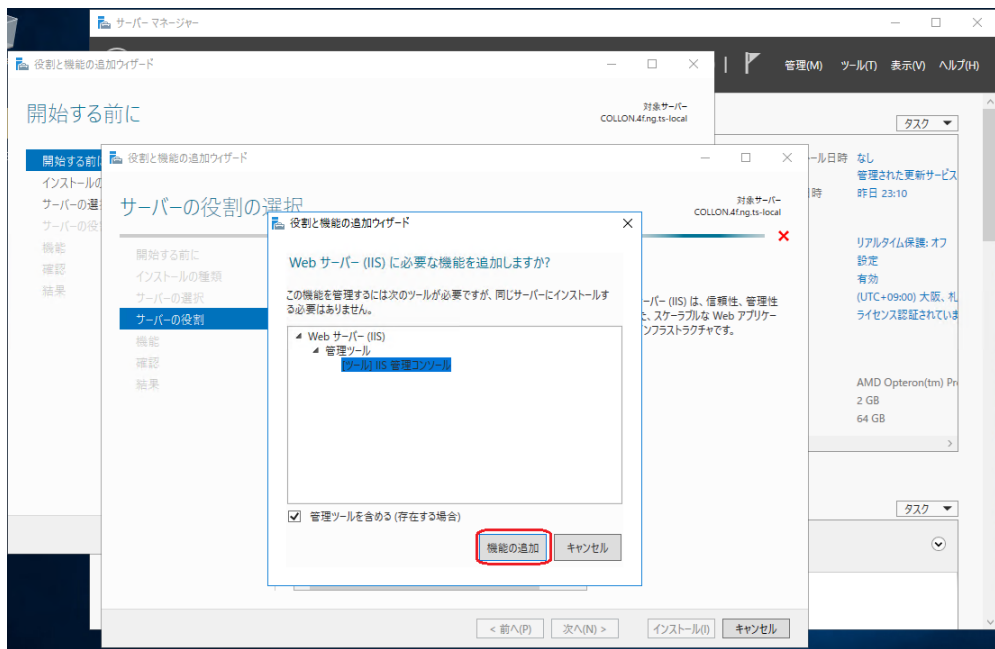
サーバー マネージャー

管理(M) ツール(T) 表示(V) ヘルプ(H)

役割と機能の追加ウィザード

開始する前に

対象サーバー
COLLON.4f.ng.ts-local

開始する前に
インストールの
サーバーの選
サーバーの役
機能
確認
結果

役割と機能の追加ウィザード

サーバーの役割の選択

対象サーバー
COLLON.4f.ng.ts-local

開始する前に
インストールの種類
サーバーの選択
サーバーの役割
機能
確認
結果

役割と機能の追加ウィザード

Web サーバー (IIS) に必要な機能を追加しますか?

この機能を管理するには次のツールが必要ですが、同じサーバーにインストールする必要はありません。

Web サーバー (IIS)
管理ツール
[ツール] IIS 管理コンソール

管理ツールを含める (存在する場合)

機能の追加 キャンセル

サーバー (IIS) は、信頼性、管理性
た、スケーラブルな Web アプリケー
ンフラストラクチャです。

< 前へ(P) 次へ(N) > インストール(I) キャンセル

タスク
ール日時 なし
管理された更新サービス
時 昨日 23:10
リアルタイム保護: オフ
設定
有効
(UTC+09:00) 大阪、札
ライセンス認証されていま
AMD Opteron(tm) Pr
2 GB
64 GB

タスク